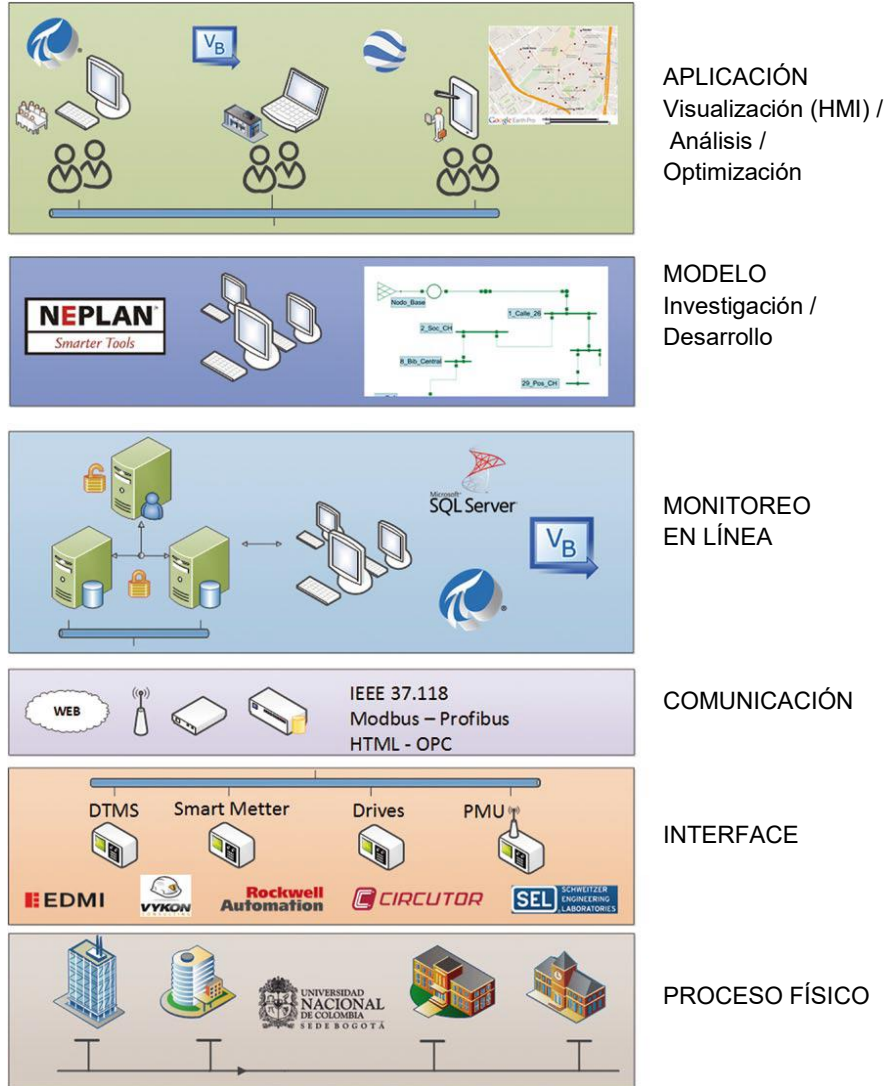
$V_B$

Google Earth Pro

APLICACIÓN
Visualización (HMI) / Análisis / Optimización

NEPLAN
Smarter Tools

Nodo_Base
1_Calle_26
2_Soc_CH
8_Bib_Central
29_Pos_CH

MODELO
Investigación / Desarrollo

Microsoft SQL Server

$V_B$

MONITOREO EN LÍNEA

WEB

IEEE 37.118
Modbus – Profibus
HTML - OPC

COMUNICACIÓN

DTMS
Smart Metter
Drives
PMU

EDMI
VYKON
Rockwell Automation
CIRCUTOR
SEL SCHWEITZER ENGINEERING LABORATORIES

INTERFACE

UNIVERSIDAD NACIONAL DE COLOMBIA SEDE BOGOTÁ

PROCESO FÍSICO